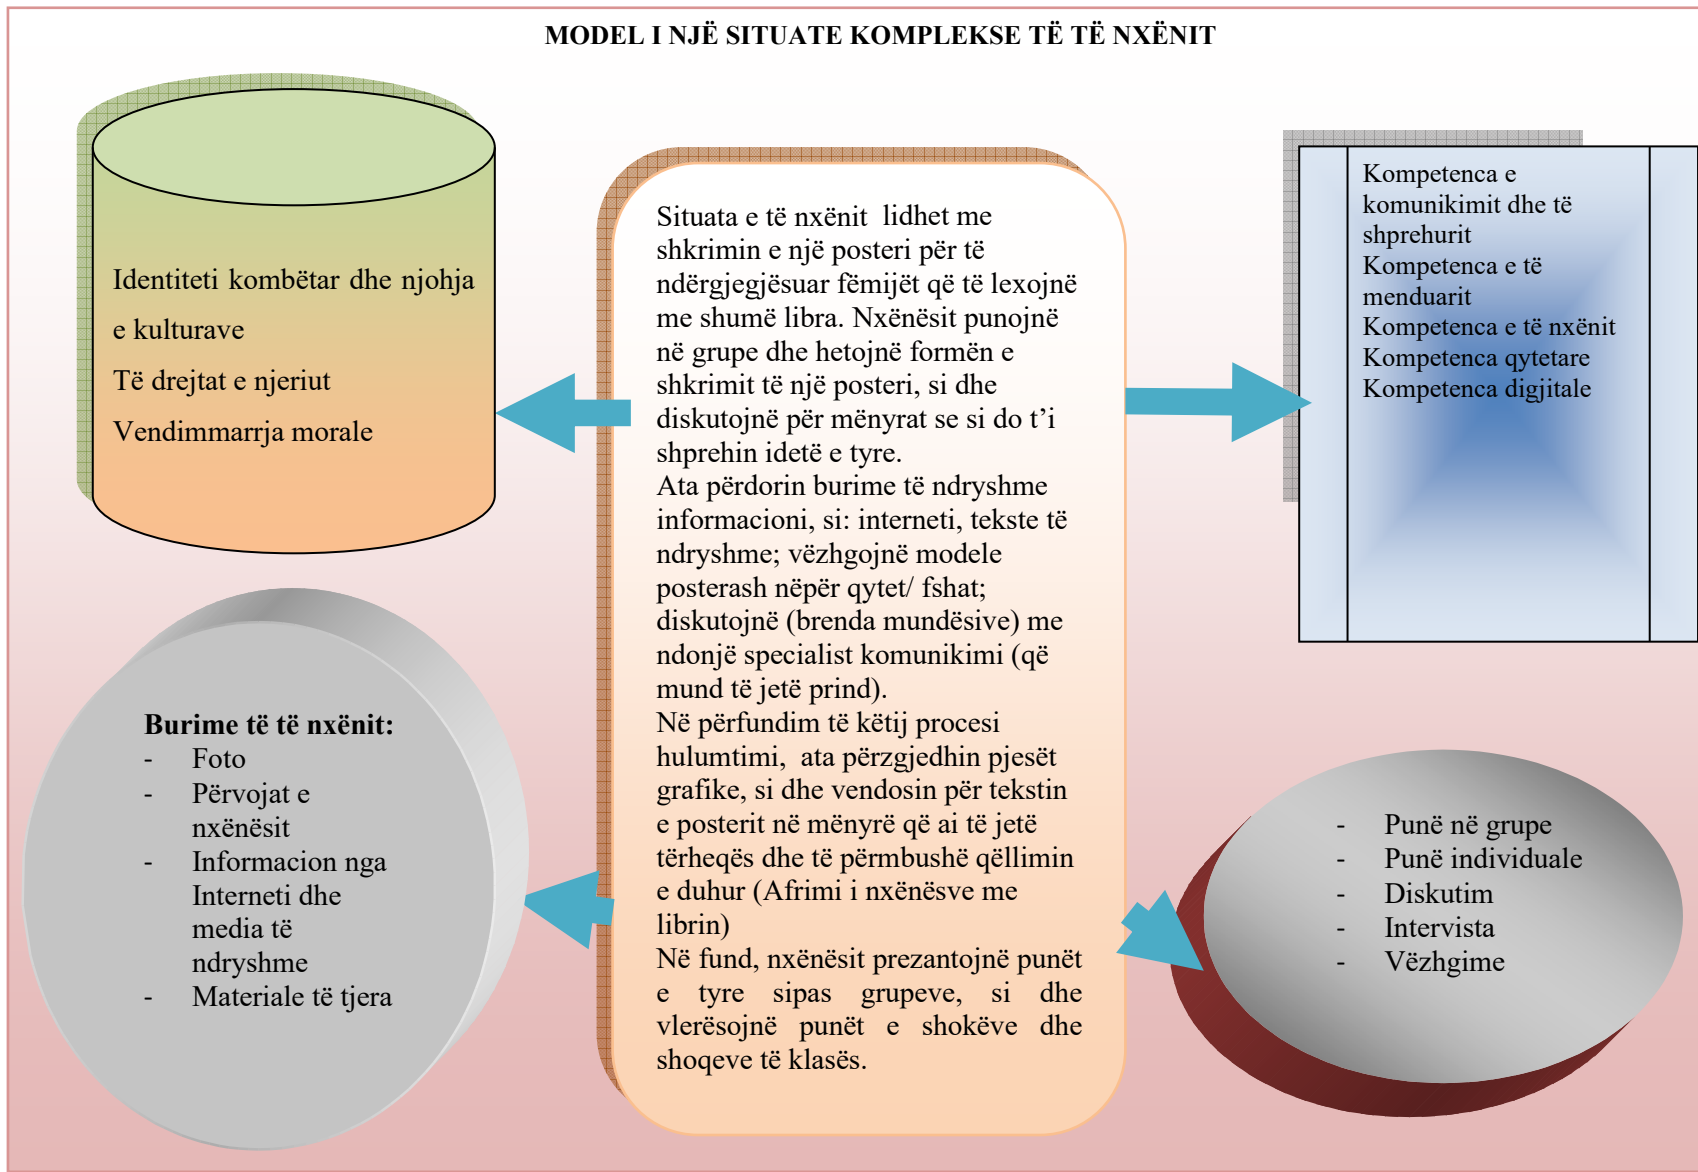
MODEL I NJË SITUATE KOMPLEKSE TË TË NXËNIT

Identiteti kombëtar dhe njohja e kulturave
Të drejtat e njeriut
Vendimmarrja morale

Situata e të nxënit lidhet me shkrimin e një posteri për të ndërgjegjësuar fëmijët që të lexojnë me shumë libra. Nxënësit punojnë në grupe dhe hetojnë formën e shkrimit të një posteri, si dhe diskutojnë për mënyrat se si do t'i shprehin idetë e tyre.
Ata përdorin burime të ndryshme informacioni, si: interneti, tekste të ndryshme; vëzhgojnë modele posterash nëpër qytet/ fshat; diskutojnë (brenda mundësive) me ndonjë specialist komunikimi (që mund të jetë prind).
Në përfundim të këtij procesi hulumtimi, ata përzgjedhin pjesët grafike, si dhe vendosin për tekstin e posterit në mënyrë që ai të jetë tërheqës dhe të përmbushë qëllimin e duhur (Afrimi i nxënësve me librin)
Në fund, nxënësit prezantojnë punët e tyre sipas grupeve, si dhe vlerësojnë punët e shokëve dhe shoqeve të klasës.

Kompetenca e komunikimit dhe të shprehurit
Kompetenca e të menduarit
Kompetenca e të nxënit
Kompetenca qytetare
Kompetenca digjitale

Burime të të nxënit:
- Foto
- Përvojat e nxënësit
- Informacion nga Interneti dhe media të ndryshme
- Materiale të tjera

- Punë në grupe
- Punë individuale
- Diskutim
- Intervista
- Vëzhgime